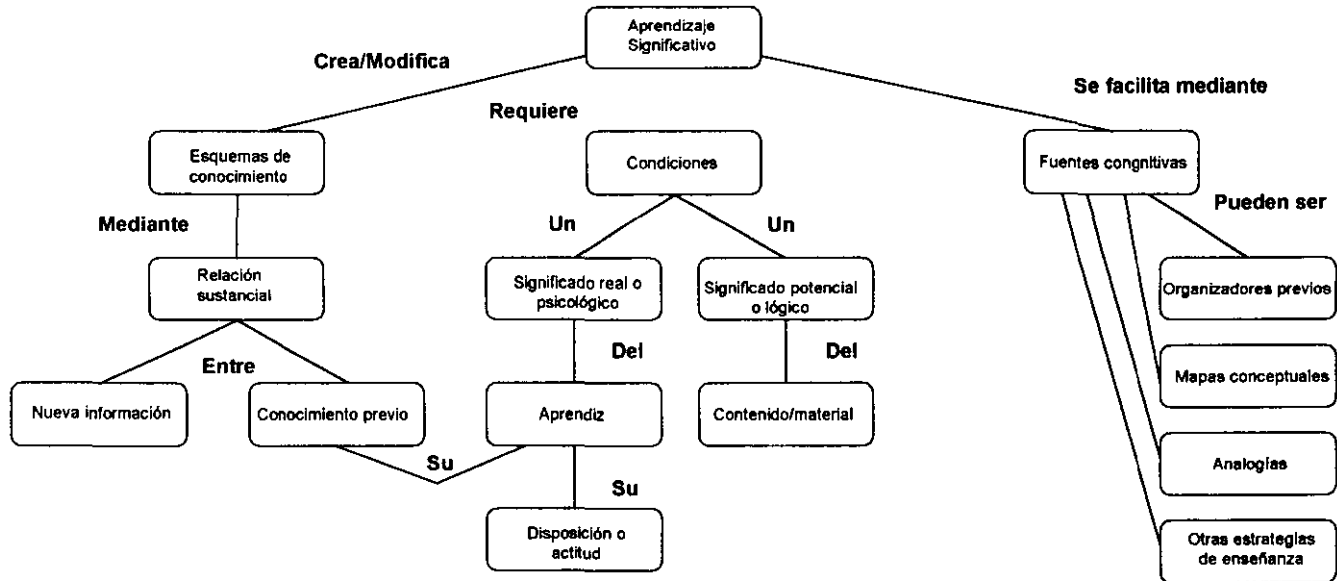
Aprendizaje Significativo

Crea/Modifica

Requiere

Se facilita mediante

Esquemas de conocimiento

Condiciones

Fuentes congnitivas

Mediante

Un

Un

Pueden ser

Relación sustancial

Significado real o psicológico

Significado potencial o lógico

Organizadores previos

Entre

Del

Del

Nueva información

Conocimiento previo

Aprendiz

Contenido/material

Mapas conceptuales

Su

Su

Analogías

Disposición o actitud

Otras estrategias de enseñanza